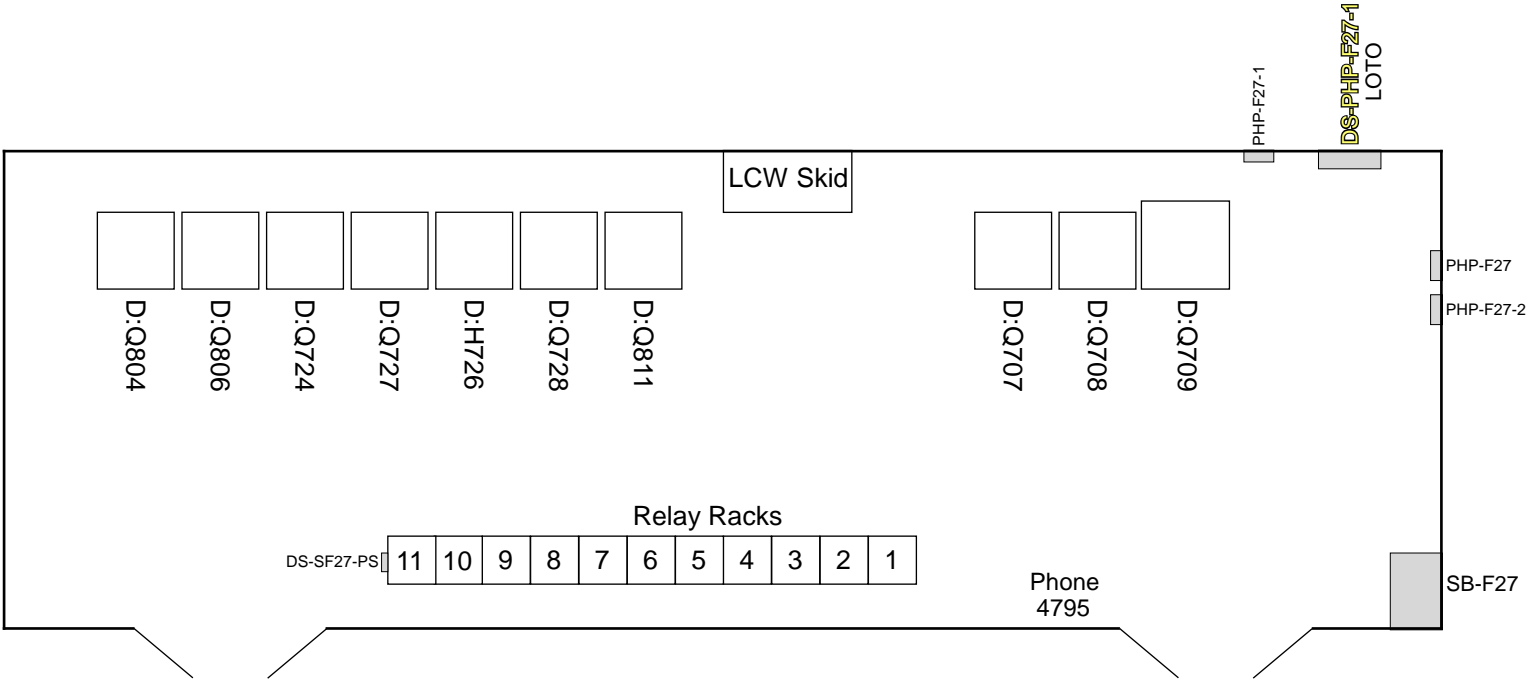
PHP-F27-1

DS-PHP-F27-1
LOTO

LCW Skid

D:Q804
D:Q806
D:Q724
D:Q727
D:H726
D:Q728
D:Q811

D:Q707
D:Q708
D:Q709

PHP-F27
PHP-F27-2

Relay Racks

DS-SF27-PS

| 11 | 10 | 9 | 8 | 7 | 6 | 5 | 4 | 3 | 2 | 1 |
|---|---|---|---|---|---|---|---|---|---|---|

Phone
4795

SB-F27